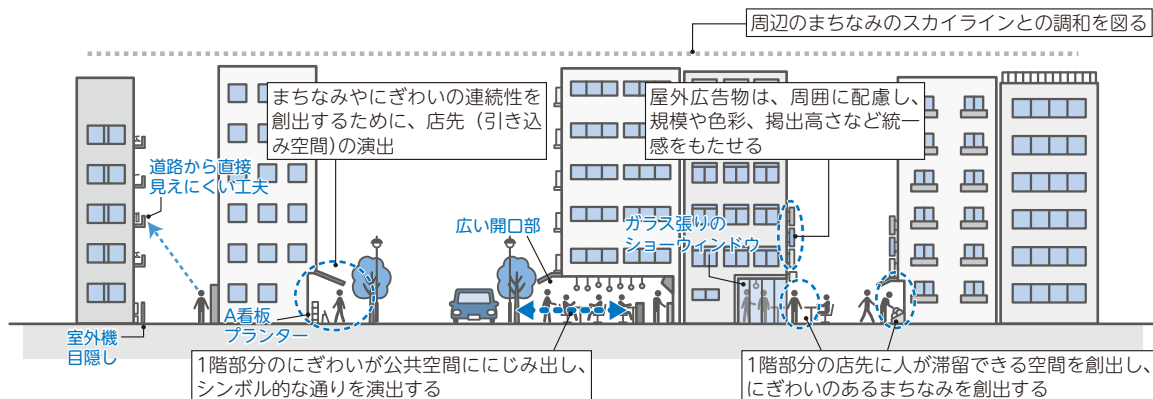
周辺のまちなみのスカイラインとの調和を図る

まちなみやにぎわいの連続性を創出するために、店先（引き込み空間）の演出

屋外広告物は、周囲に配慮し、規模や色彩、掲出高さなど統一感をもたせる

道路から直接見えにくい工夫

広い開口部

ガラス張りのショーウィンドウ

A看板
プランター

室外機
目隠し

1階部分のにぎわいが公共空間ににじみ出し、シンボル的な通りを演出する

1階部分の店先に人が滞留できる空間を創出し、にぎわいのあるまちなみを創出する